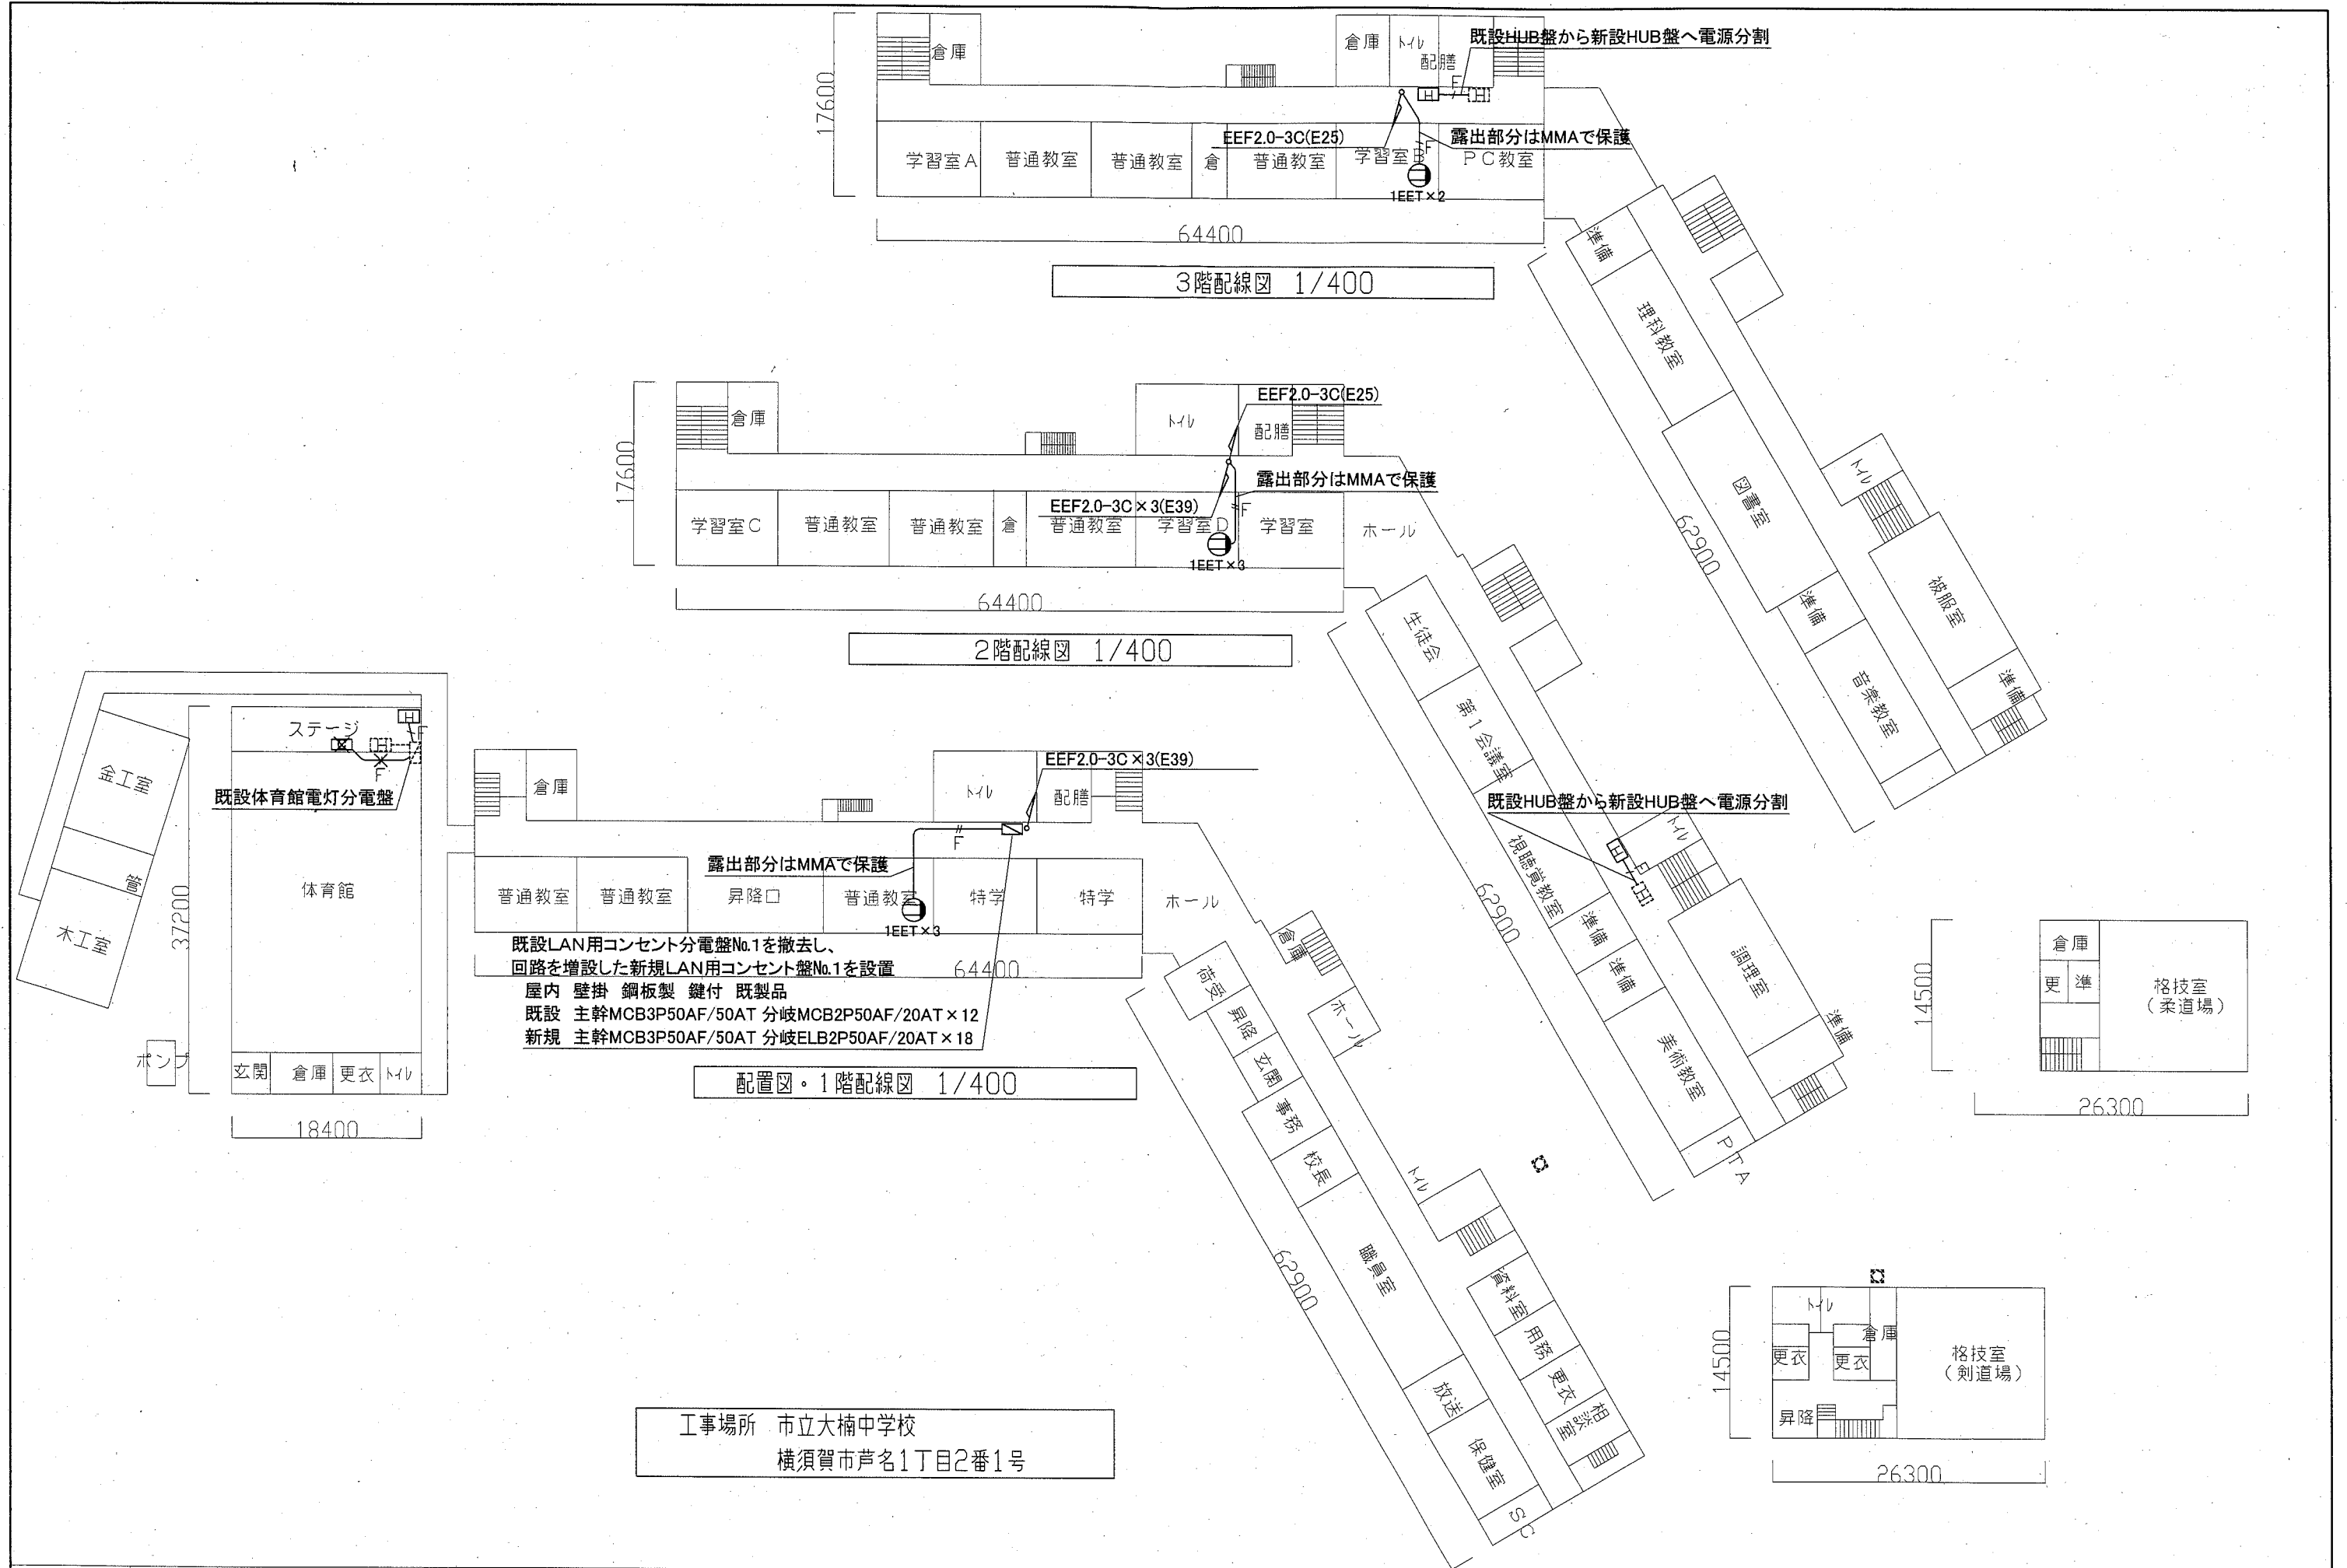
既設HUB盤から新設HUB盤へ電源分割

倉庫 トイレ 配膳 倉庫

17600

EEF2.0-3C(E25)
露出部分はMMAで保護

学習室A 普通教室 普通教室 倉 普通教室 学習室B PC教室

1EET×2

64400

3階配線図 1/400

準備 理科教室 図書室 トイレ 被服室 準備 音楽教室 準備

62900

EEF2.0-3C(E25)

倉庫 トイレ 配膳

17600

露出部分はMMAで保護
EEF2.0-3C×3(E39)

学習室C 普通教室 普通教室 倉 普通教室 学習室D 学習室 ホール

1EET×3

64400

2階配線図 1/400

生徒会 第1会議室 視聴覚教室 準備 準備 美術教室 PTA 調理室 準備 トイレ

62900

既設HUB盤から新設HUB盤へ電源分割

金工室 管 木工室

ステージ
既設体育館電灯分電盤
体育館

37200

ポンプ 玄関 倉庫 更衣 トイレ

18400

倉庫 トイレ 配膳

EEF2.0-3C×3(E39)

露出部分はMMAで保護

普通教室 普通教室 昇降口 普通教室 特学 特学 ホール

1EET×3

既設LAN用コンセント分電盤No.1を撤去し、
回路を増設した新規LAN用コンセント盤No.1を設置
屋内 壁掛 鋼板製 鍵付 既製品
既設 主幹MCB3P50AF/50AT 分岐MCB2P50AF/20AT×12
新規 主幹MCB3P50AF/50AT 分岐ELB2P50AF/20AT×18

64400

配置図・1階配線図 1/400

倉庫 荷受 昇降 玄関 事務 校長 職員室 放送 保健室 ホール トイレ 資料室 用務 更衣 相談室 SC

62900

倉庫 更 準 格技室 (柔道場)

14500

26300

トイレ 倉庫 更衣 更衣 昇降 格技室 (剣道場)

14500

26300

工事場所 市立大楠中学校
横須賀市芦名1丁目2番1号